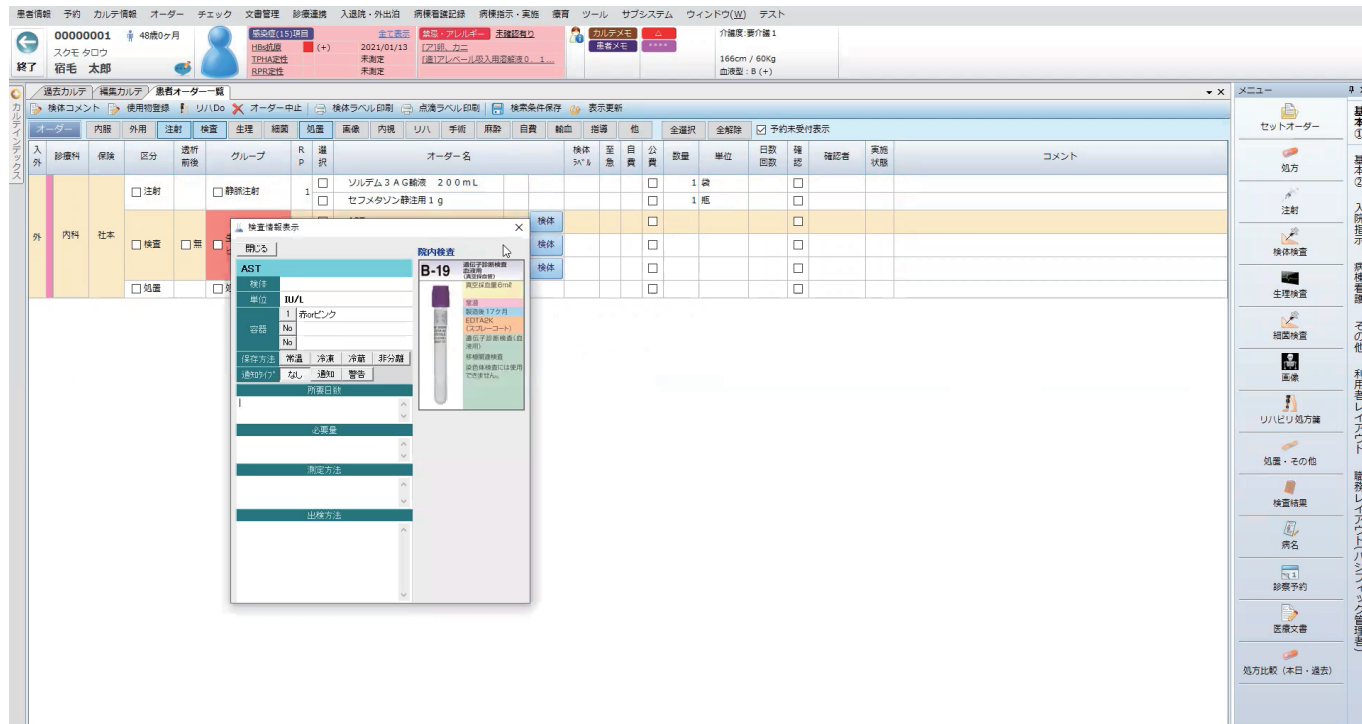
患者情報 予約 カルテ情報 オーダー チェック 文書管理 診療連携 入退院・外出泊 病棟看護記録 病棟指示・実施 療育 ツール サブシステム ウィンドウ(W) テスト

00000001 48歳0ヶ月
スクモ タロウ
宿毛 太郎
終了

感染症(15)項目 全て表示
HBs抗原 (+) 2021/01/13
TPHA定性 未測定
RPR定性 未測定

禁忌・アレルギー 未確認有り
[ア]卵、カニ
[薬]アレベール吸入用溶解液0．1...

カルテメモ △
患者メモ ****

介護度:要介護1
166cm / 60Kg
血液型 : B (+)

過去カルテ 編集カルテ 患者オーダー一覧

検体コメント 使用物登録 リハDo オーダー中止 検体ラベル印刷 点滴ラベル印刷 検索条件保存 表示更新

オーダー 内服 外用 注射 検査 生理 細菌 処置 画像 内視 リハ 手術 麻酔 自費 輸血 指導 他 全選択 全解除 予約未受付表示

| 入外 | 診療科 | 保険 | 区分 | 透析前後 | グループ | RP | 選択 | オーダー名 | 検体ﾗﾍﾞﾙ | 至急 | 自費 | 公費 | 数量 | 単位 | 日数回数 | 確認 | 確認者 | 実施状態 | コメント |
|---|---|---|---|---|---|---|---|---|---|---|---|---|---|---|---|---|---|---|---|
| 外 | 内科 | 社本 | 注射 | | 静脈注射 | 1 | | ソルデム３ＡＧ輸液 ２００ｍＬ | | | | | 1 | 袋 | | | | | |
| | | | | | | | | セフメタゾン静注用１ｇ | | | | | 1 | 瓶 | | | | | |
| | | | 検査 | 無 | | | | | 検体 | | | | | | | | | | |
| | | | | | | | | | 検体 | | | | | | | | | | |
| | | | | | | | | | 検体 | | | | | | | | | | |
| | | | 処置 | | | | | | | | | | | | | | | | |

検査情報表示
閉じる
AST
検体
単位 IU/L
容器 1 赤orピンク
No
No
保存方法 常温 冷凍 冷蔵 非分離
通知ﾀｲﾌﾟ なし 通知 警告
所要日数
必要量
測定方法
出検方法

院内検査
B-19 遺伝子診断検査 血液用 (真空採血管)
真空採血量6ml
常温
製造後17ヶ月
EDTA2K (スプレーコート)
遺伝子診断検査(血液用)
移植関連検査
染色体検査には使用できません。

メニュー
セットオーダー
処方
注射
検体検査
生理検査
細菌検査
画像
リハビリ処方箋
処置・その他
検査結果
病名
診察予約
医療文書
処方比較（本日・過去）